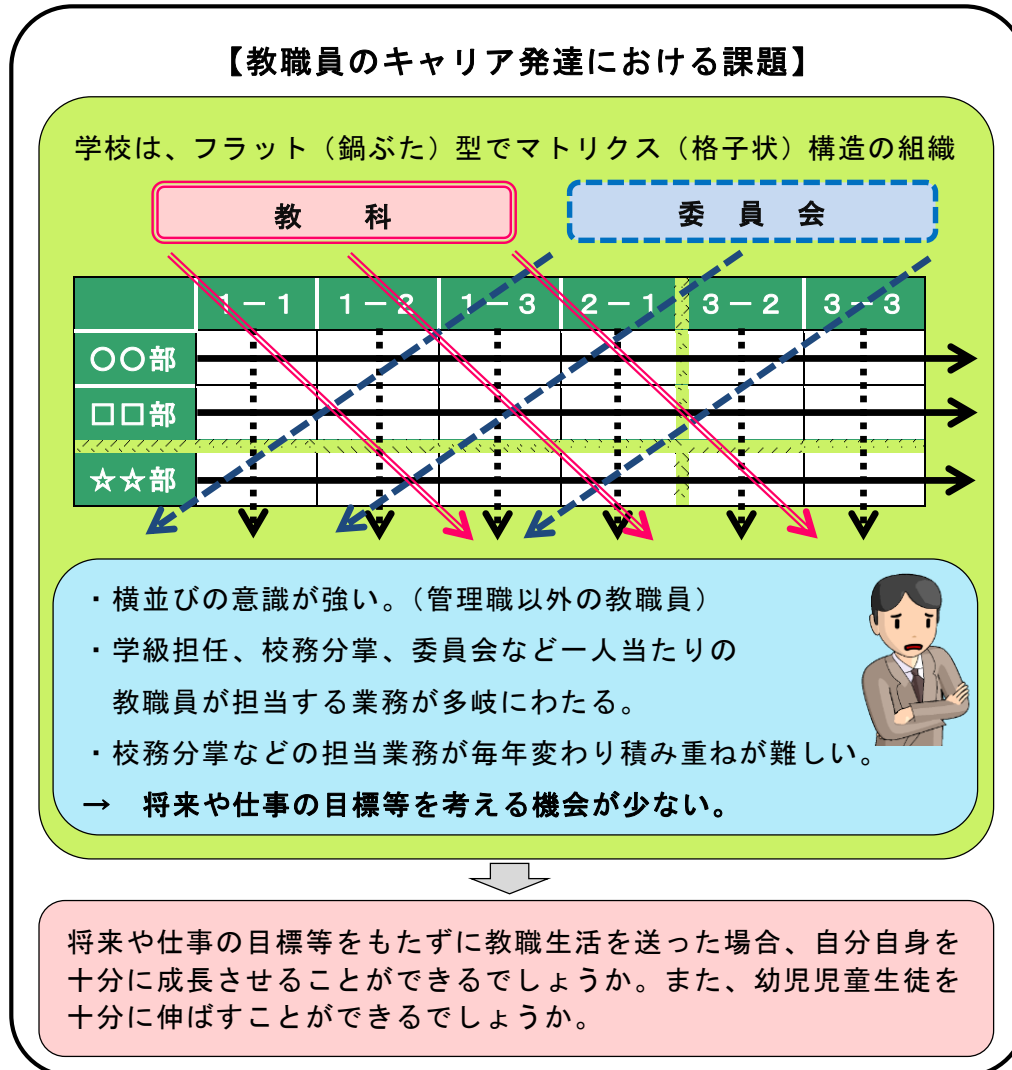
【教職員のキャリア発達における課題】

学校は、フラット（鍋ぶた）型でマトリクス（格子状）構造の組織

教　科

委 員 会

|  | 1－1 | 1－2 | 1－3 | 2－1 | 3－2 | 3－3 |
|---|---|---|---|---|---|---|
| ○○部 |  |  |  |  |  |  |
| □□部 |  |  |  |  |  |  |
| ☆☆部 |  |  |  |  |  |  |

・横並びの意識が強い。（管理職以外の教職員）
・学級担任、校務分掌、委員会など一人当たりの教職員が担当する業務が多岐にわたる。
・校務分掌などの担当業務が毎年変わり積み重ねが難しい。
→　将来や仕事の目標等を考える機会が少ない。

将来や仕事の目標等をもたずに教職生活を送った場合、自分自身を十分に成長させることができるでしょうか。また、幼児児童生徒を十分に伸ばすことができるでしょうか。